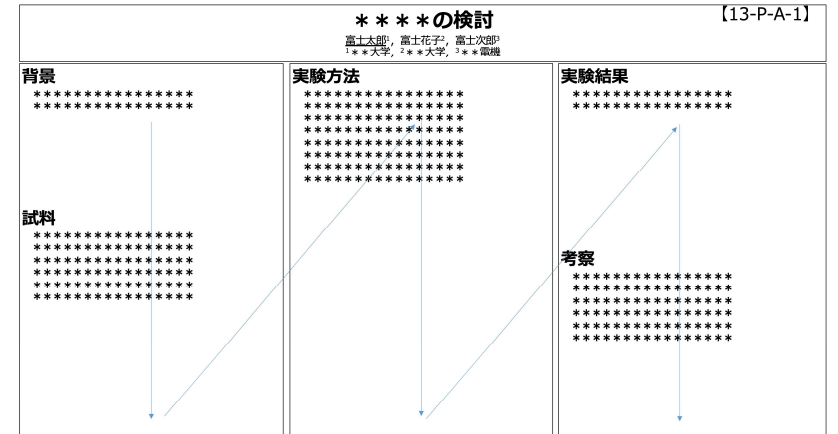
【13-P-A-1】

＊＊＊＊の検討

富士太郎$^1$，富士花子$^2$，富士次郎$^3$
$^1$＊＊大学，$^2$＊＊大学，$^3$＊＊電機

背景

＊＊＊＊＊＊＊＊＊＊＊＊＊＊＊
＊＊＊＊＊＊＊＊＊＊＊＊＊＊＊

試料

＊＊＊＊＊＊＊＊＊＊＊＊＊＊＊
＊＊＊＊＊＊＊＊＊＊＊＊＊＊＊
＊＊＊＊＊＊＊＊＊＊＊＊＊＊＊
＊＊＊＊＊＊＊＊＊＊＊＊＊＊＊
＊＊＊＊＊＊＊＊＊＊＊＊＊＊＊
＊＊＊＊＊＊＊＊＊＊＊＊＊＊＊

実験方法

＊＊＊＊＊＊＊＊＊＊＊＊＊＊＊
＊＊＊＊＊＊＊＊＊＊＊＊＊＊＊
＊＊＊＊＊＊＊＊＊＊＊＊＊＊＊
＊＊＊＊＊＊＊＊＊＊＊＊＊＊＊
＊＊＊＊＊＊＊＊＊＊＊＊＊＊＊
＊＊＊＊＊＊＊＊＊＊＊＊＊＊＊
＊＊＊＊＊＊＊＊＊＊＊＊＊＊＊
＊＊＊＊＊＊＊＊＊＊＊＊＊＊＊

実験結果

＊＊＊＊＊＊＊＊＊＊＊＊＊＊＊
＊＊＊＊＊＊＊＊＊＊＊＊＊＊＊

考察

＊＊＊＊＊＊＊＊＊＊＊＊＊＊＊
＊＊＊＊＊＊＊＊＊＊＊＊＊＊＊
＊＊＊＊＊＊＊＊＊＊＊＊＊＊＊
＊＊＊＊＊＊＊＊＊＊＊＊＊＊＊
＊＊＊＊＊＊＊＊＊＊＊＊＊＊＊
＊＊＊＊＊＊＊＊＊＊＊＊＊＊＊
＊＊＊＊＊＊＊＊＊＊＊＊＊＊＊